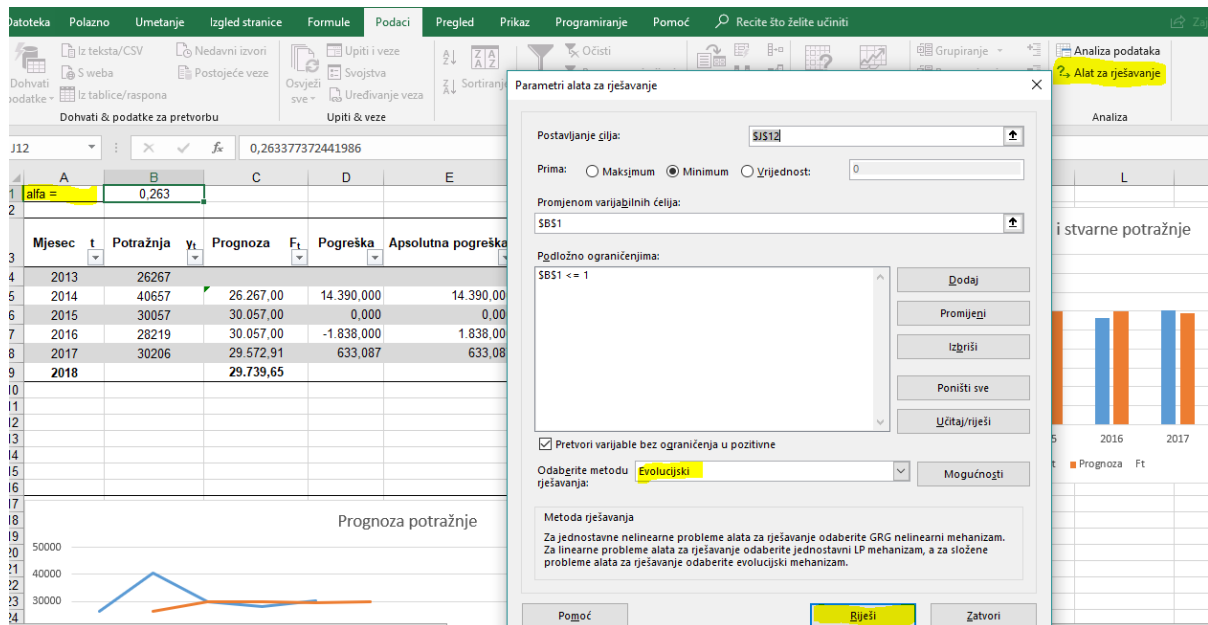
Datoteka Polazno Umetanje Izgled stranice Formule Podaci Pregled Prikaz Programiranje Pomoć Recite što želite učiniti

Iz teksta/CSV
S weba
Iz tablice/raspona
Nedavni izvori
Postojeće veze
Dohvati podatke
Dohvati & podatke za pretvorbu
Osvježi sve
Upiti i veze
Svojstva
Uređivanje veza
Upiti & veze
Sortiranje
Očisti
Grupiranje
Analiza podataka
Alat za rješavanje
Analiza

J12 0,263377372441986

| | A | B | C | D | E |
|---|---|---|---|---|---|
| 1 | alfa = | 0,263 | | | |
| 2 | | | | | |
| 3 | Mjesec t | Potražnja $y_t$ | Prognoza $F_t$ | Pogreška | Apsolutna pogreška |
| 4 | 2013 | 26267 | | | |
| 5 | 2014 | 40657 | 26.267,00 | 14.390,000 | 14.390,00 |
| 6 | 2015 | 30057 | 30.057,00 | 0,000 | 0,00 |
| 7 | 2016 | 28219 | 30.057,00 | -1.838,000 | 1.838,00 |
| 8 | 2017 | 30206 | 29.572,91 | 633,087 | 633,08 |
| 9 | 2018 | | 29.739,65 | | |

Prognoza potražnje
50000
40000
30000

i stvarne potražnje
2016
2017
Prognoza Ft

Parametri alata za rješavanje
Postavljanje cilja: $J$12
Prima: Maksimum Minimum Vrijednost: 0
Promjenom varijabilnih ćelija:
$B$1
Podložno ograničenjima:
$B$1 <= 1
Dodaj
Promijeni
Izbriši
Poništi sve
Učitaj/riješi
Pretvori varijable bez ograničenja u pozitivne
Odaberite metodu rješavanja: Evolucijski
Mogućnosti
Metoda rješavanja
Za jednostavne nelinearne probleme alata za rješavanje odaberite GRG nelinearni mehanizam. Za linearne probleme alata za rješavanje odaberite jednostavni LP mehanizam, a za složene probleme alata za rješavanje odaberite evolucijski mehanizam.
Pomoć
Riješi
Zatvori